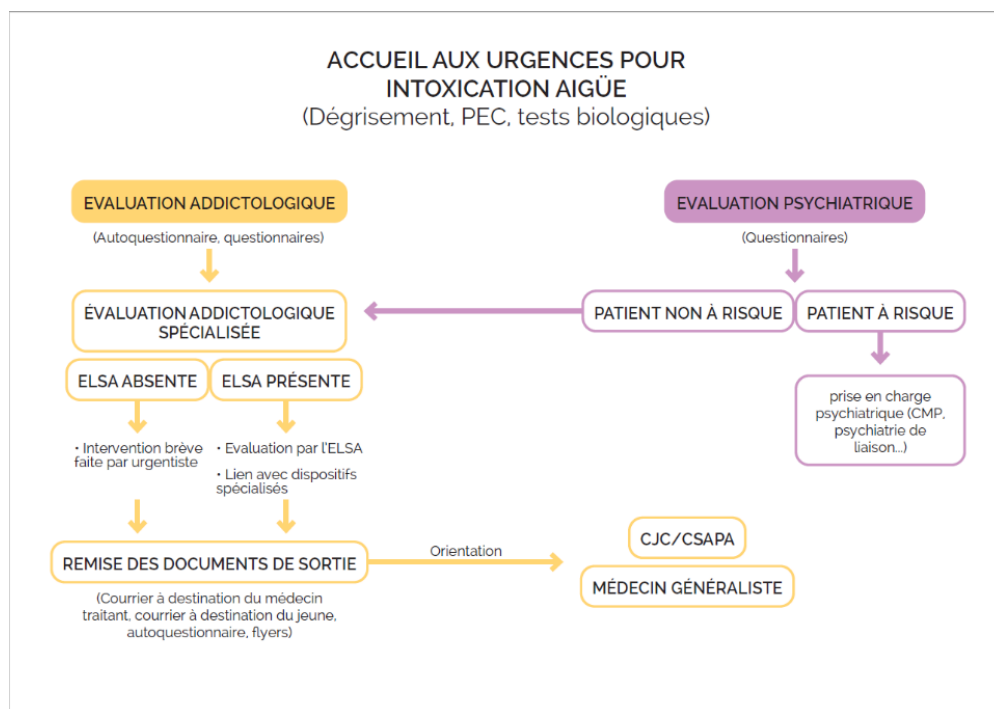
ACCUEIL AUX URGENCES POUR INTOXICATION AIGÜE
(Dégrisement, PEC, tests biologiques)

EVALUATION ADDICTOLOGIQUE
(Autoquestionnaire, questionnaires)

EVALUATION PSYCHIATRIQUE
(Questionnaires)

ÉVALUATION ADDICTOLOGIQUE SPÉCIALISÉE

PATIENT NON À RISQUE

PATIENT À RISQUE

ELSA ABSENTE

ELSA PRÉSENTE

prise en charge psychiatrique (CMP, psychiatrie de liaison...)

• Intervention brève faite par urgentiste

• Evaluation par l'ELSA
• Lien avec dispositifs spécialisés

REMISE DES DOCUMENTS DE SORTIE
(Courrier à destination du médecin traitant, courrier à destination du jeune, autoquestionnaire, flyers)

Orientation

CJC/CSAPA

MÉDECIN GÉNÉRALISTE